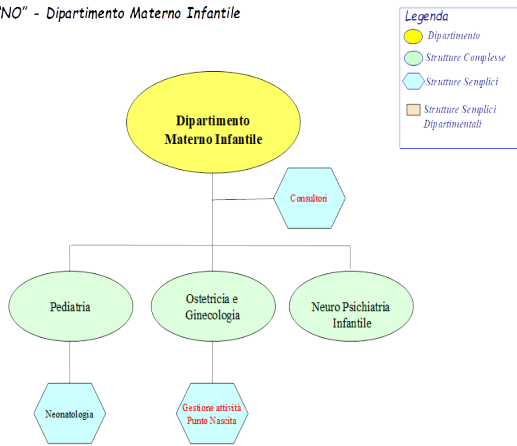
NO" - Dipartimento Materno Infantile

Legenda
Dipartimento
Strutture Complesse
Strutture Semplici
Strutture Semplici Dipartimentali

Dipartimento Materno Infantile

Consultori

Pediatria

Ostetricia e Ginecologia

Neuro Psichiatria Infantile

Neonatologia

Gestione attività Punto Nascita